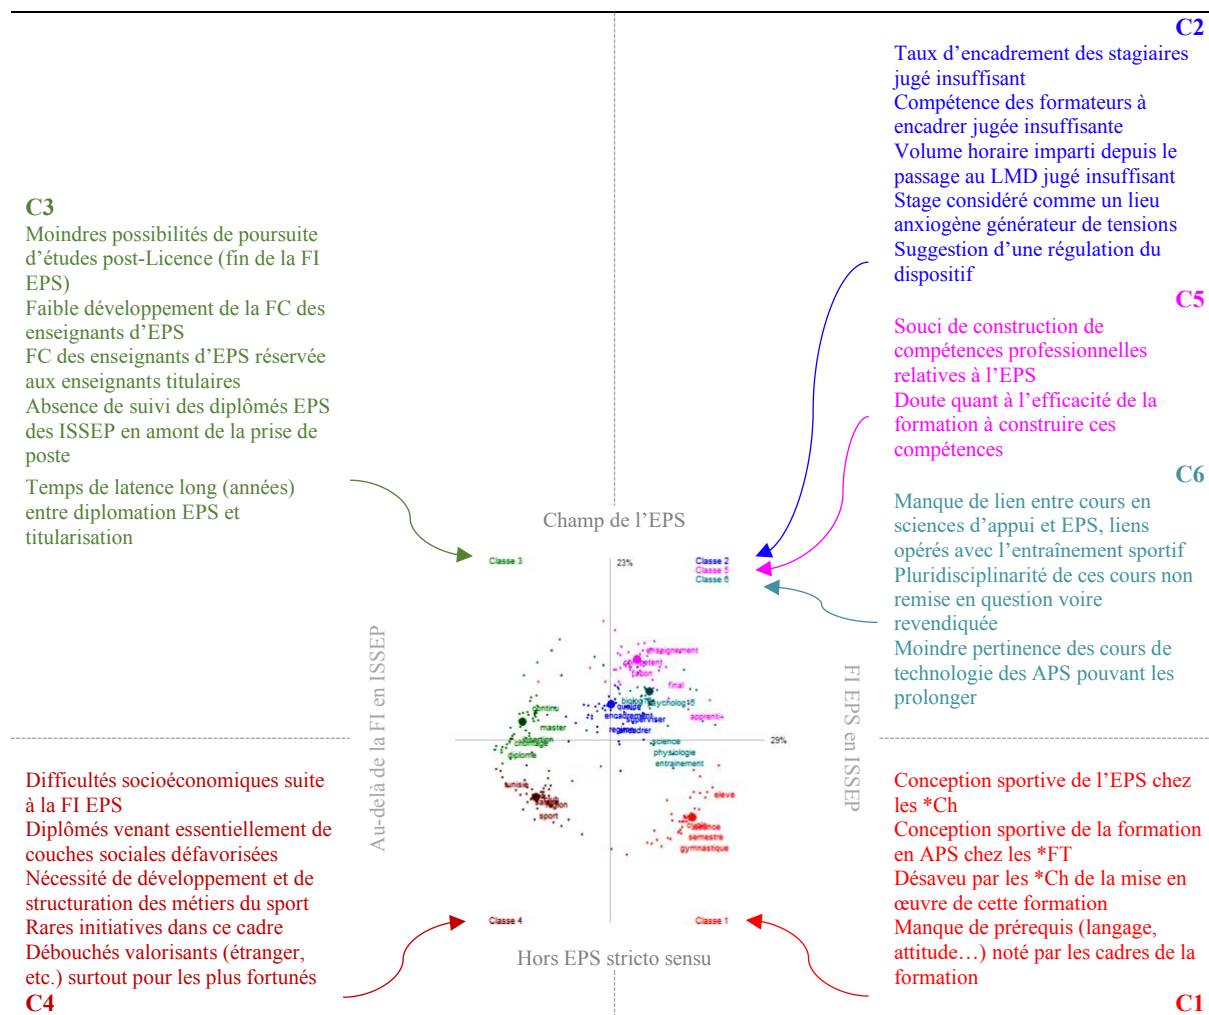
C2
Taux d'encadrement des stagiaires jugé insuffisant
Compétence des formateurs à encadrer jugée insuffisante
Volume horaire imparti depuis le passage au LMD jugé insuffisant
Stage considéré comme un lieu anxiogène générateur de tensions
Suggestion d'une régulation du dispositif

C5
Souci de construction de compétences professionnelles relatives à l'EPS
Doute quant à l'efficacité de la formation à construire ces compétences

C6
Manque de lien entre cours en sciences d'appui et EPS, liens opérés avec l'entraînement sportif
Pluridisciplinarité de ces cours non remise en question voire revendiquée
Moindre pertinence des cours de technologie des APS pouvant les prolonger

C3
Moindres possibilités de poursuite d'études post-Licence (fin de la FI EPS)
Faible développement de la FC des enseignants d'EPS
FC des enseignants d'EPS réservée aux enseignants titulaires
Absence de suivi des diplômés EPS des ISSEP en amont de la prise de poste
Temps de latence long (années) entre diplomation EPS et titularisation

Champ de l'EPS

Classe 3
23%
Classe 2
Classe 5
Classe 6

enseignement
compétent
leçon
final
psychologie
apprenti
continu
master
formation
diplôme
encadrement
qualité
superviser
encadrer
science
physiologie
entraînement
tunisie
emploi
sport
eleve
licence
semestre
gymnastique
29%

Au-delà de la FI en ISSEP
FI EPS en ISSEP

Classe 4
Classe 1

Hors EPS stricto sensu

Difficultés socioéconomiques suite à la FI EPS
Diplômés venant essentiellement de couches sociales défavorisées
Nécessité de développement et de structuration des métiers du sport
Rares initiatives dans ce cadre
Débouchés valorisants (étranger, etc.) surtout pour les plus fortunés
C4

Conception sportive de l'EPS chez les *Ch
Conception sportive de la formation en APS chez les *FT
Désaveu par les *Ch de la mise en œuvre de cette formation
Manque de prérequis (langage, attitude…) noté par les cadres de la formation
C1